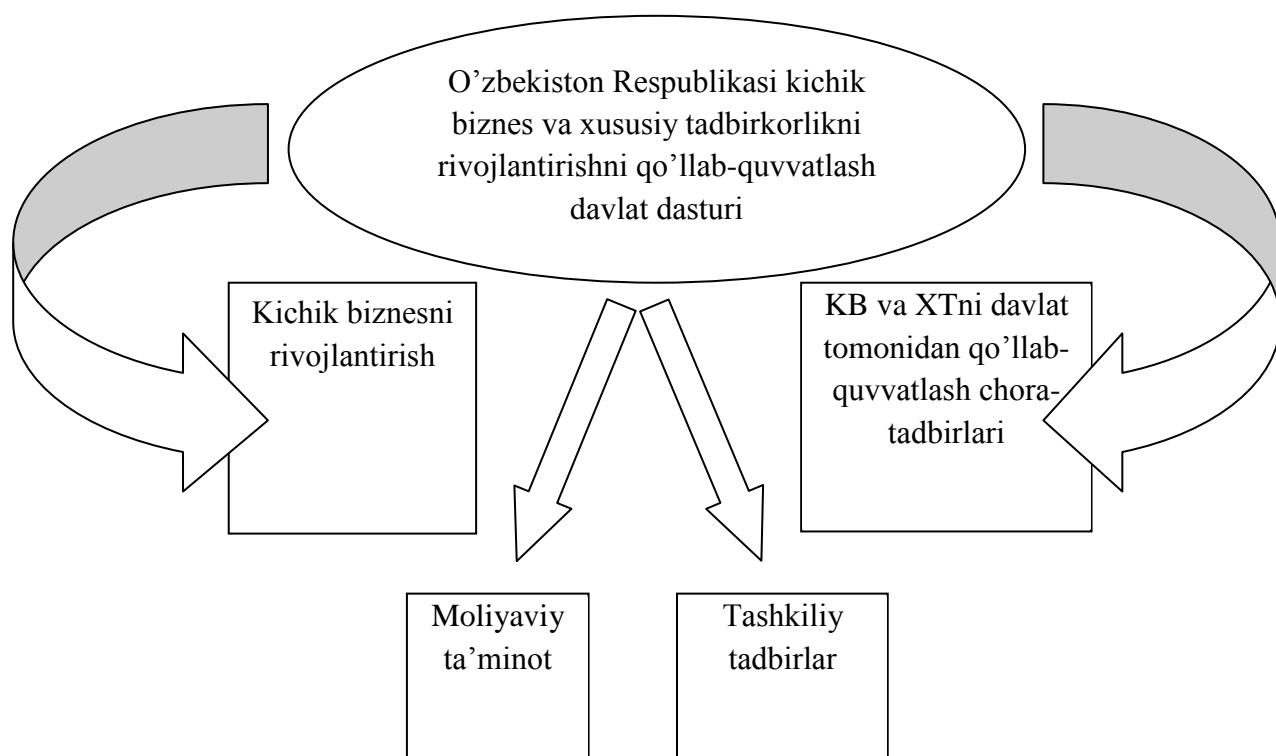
O’zbekiston Respublikasi kichik biznes va xususiy tadbirkorlikni rivojlantirishni qo’llab-quvvatlash davlat dasturi

Kichik biznesni rivojlantirish

KB va XTni davlat tomonidan qo’llab-quvvatlash chora-tadbirlari

Moliyaviy ta’minot

Tashkiliy tadbirlar